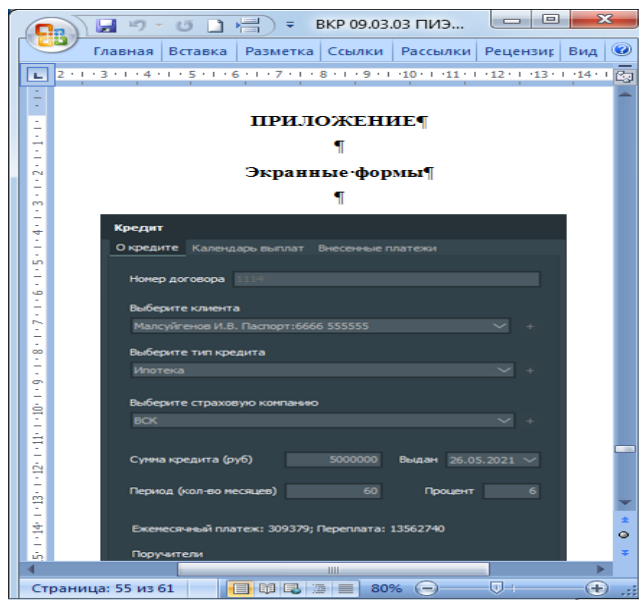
ВКР 09.03.03 ПИЭ...

Главная | Вставка | Разметка | Ссылки | Рассылки | Рецензир | Вид

ПРИЛОЖЕНИЕ¶

¶

Экранные·формы¶

¶

Кредит

О кредите | Календарь выплат | Внесенные платежи

Номер договора 1114

Выберите клиента

Малсуйгенов И.В. Паспорт:6666 555555

Выберите тип кредита

Ипотека

Выберите страховую компанию

ВСК

Сумма кредита (руб) 5000000 Выдан 26.05.2021

Период (кол-во месяцев) 60 Процент 6

Ежемесячный платеж: 309379; Переплата: 13562740

Поручители

Страница: 55 из 61 80%